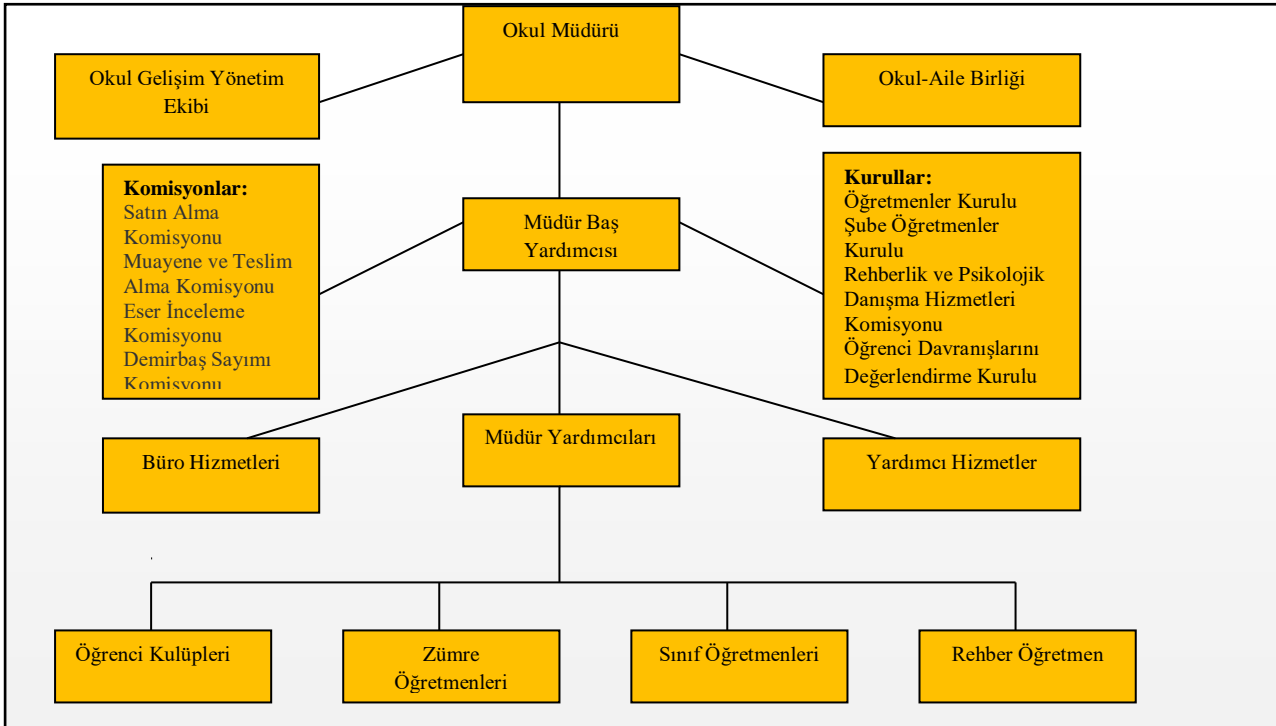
Okul Müdürü

Okul Gelişim Yönetim Ekibi

Okul-Aile Birliği

Komisyonlar:
Satın Alma Komisyonu
Muayene ve Teslim Alma Komisyonu
Eser İnceleme Komisyonu
Demirbaş Sayımı Komisyonu

Müdür Baş Yardımcısı

Kurullar:
Öğretmenler Kurulu
Şube Öğretmenler Kurulu
Rehberlik ve Psikolojik Danışma Hizmetleri Komisyonu
Öğrenci Davranışlarını Değerlendirme Kurulu

Büro Hizmetleri

Müdür Yardımcıları

Yardımcı Hizmetler

Öğrenci Kulüpleri

Zümre Öğretmenleri

Sınıf Öğretmenleri

Rehber Öğretmen